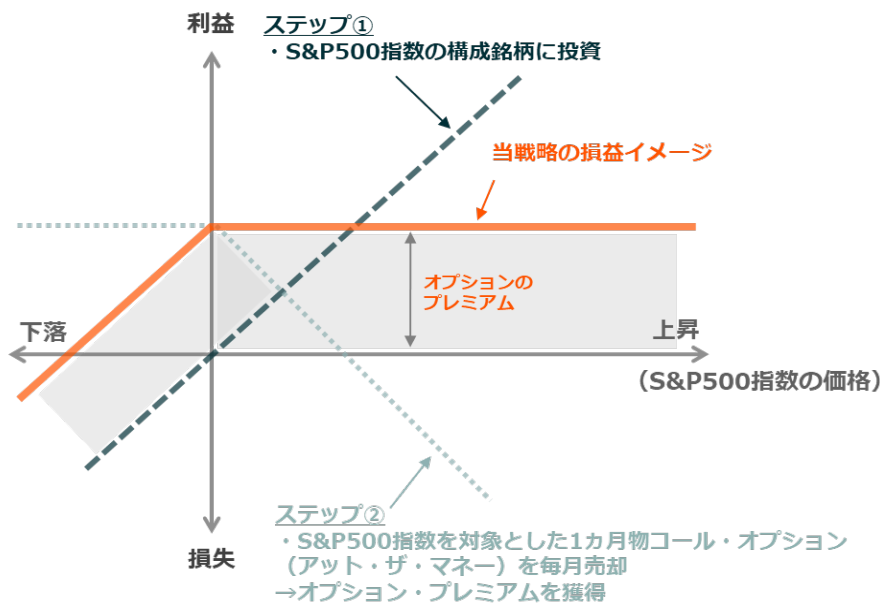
利益

ステップ①
・S&P500指数の構成銘柄に投資

当戦略の損益イメージ

オプションのプレミアム

下落

上昇

（S&P500指数の価格）

ステップ②
・S&P500指数を対象とした1ヵ月物コール・オプション（アット・ザ・マネー）を毎月売却
→オプション・プレミアムを獲得

損失